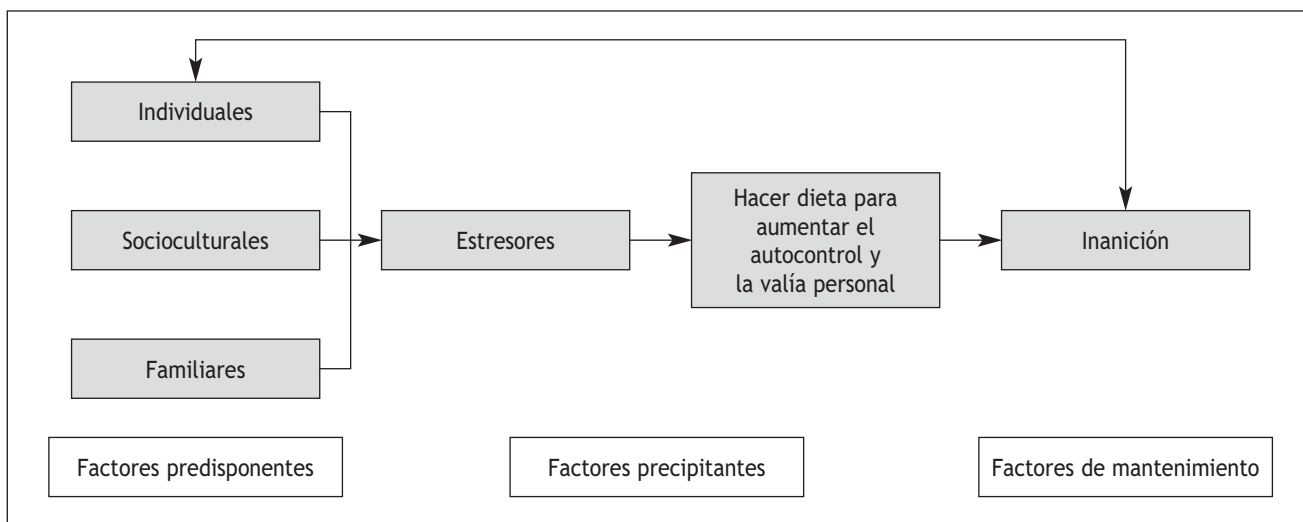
Individuales

Socioculturales

Familiares

Estresores

Hacer dieta para aumentar el autocontrol y la valía personal

Inanición

Factores predisponentes

Factores precipitantes

Factores de mantenimiento